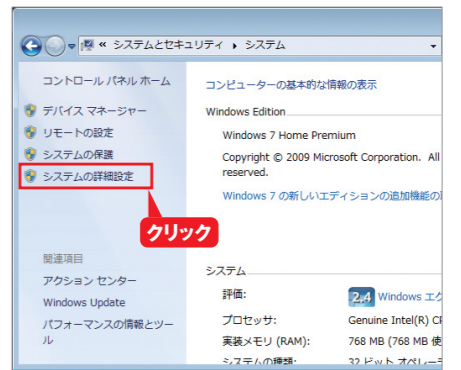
« システムとセキュリティ ▸ システム

コントロール パネル ホーム

デバイス マネージャー

リモートの設定

システムの保護

システムの詳細設定

クリック

関連項目

アクション センター

Windows Update

パフォーマンスの情報とツール

コンピューターの基本的な情報の表示

Windows Edition

Windows 7 Home Premium

Copyright © 2009 Microsoft Corporation. All reserved.

Windows 7 の新しいエディションの追加機能の

システム

評価:

2.4 Windows エ

プロセッサ:

Genuine Intel(R) C

実装メモリ (RAM):

768 MB (768 MB 使

システムの種類:

32 ビット オペレー